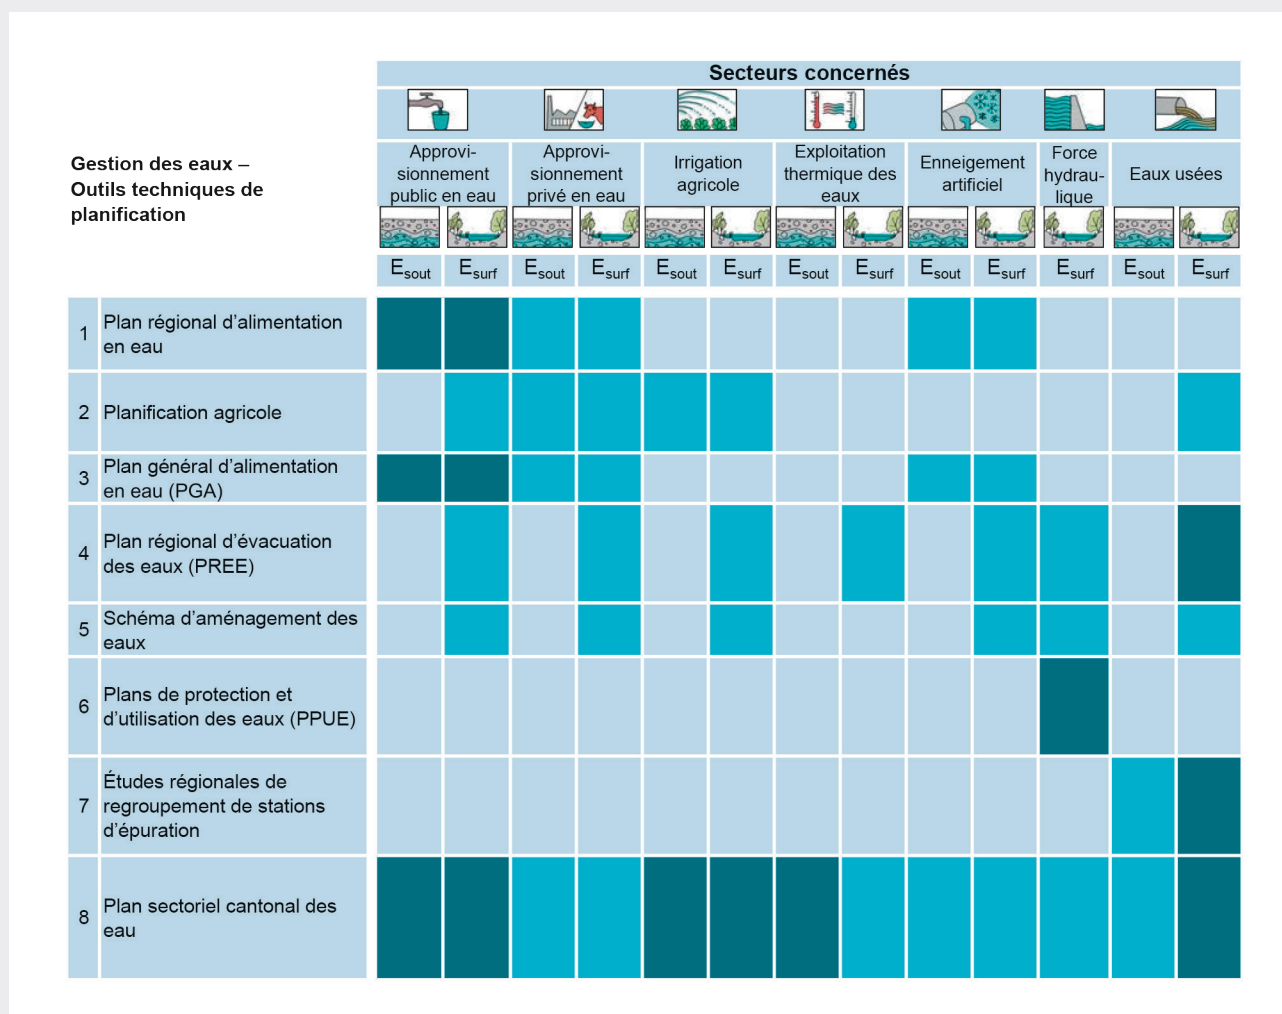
Gestion des eaux – Outils techniques de planification

Secteurs concernés

| | | Approvisionnement public en eau | | Approvisionnement privé en eau | | Irrigation agricole | | Exploitation thermique des eaux | | Enneigement artificiel | | Force hydraulique | Eaux usées | |
|---|---|---|---|---|---|---|---|---|---|---|---|---|---|---|
| | | $E_{sout}$ | $E_{surf}$ | $E_{sout}$ | $E_{surf}$ | $E_{sout}$ | $E_{surf}$ | $E_{sout}$ | $E_{surf}$ | $E_{sout}$ | $E_{surf}$ | $E_{surf}$ | $E_{sout}$ | $E_{surf}$ |
| 1 | Plan régional d’alimentation en eau | | | | | | | | | | | | | |
| 2 | Planification agricole | | | | | | | | | | | | | |
| 3 | Plan général d’alimentation en eau (PGA) | | | | | | | | | | | | | |
| 4 | Plan régional d’évacuation des eaux (PREE) | | | | | | | | | | | | | |
| 5 | Schéma d’aménagement des eaux | | | | | | | | | | | | | |
| 6 | Plans de protection et d’utilisation des eaux (PPUE) | | | | | | | | | | | | | |
| 7 | Études régionales de regroupement de stations d’épuration | | | | | | | | | | | | | |
| 8 | Plan sectoriel cantonal des eau | | | | | | | | | | | | | |